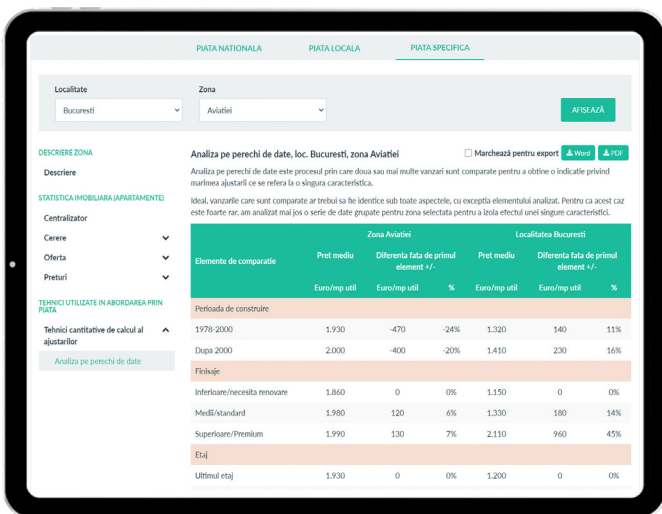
PIATA NATIONALA
PIATA LOCALA
PIATA SPECIFICA

Localitate
București
Zona
Aviatiei
AFISEAZĂ

DESCRIERE ZONA
Descriere
STATISTICA IMOBILIARA (APARTAMENTE)
Centralizator
Cerere
Oferta
Preturi
TEHNICI UTILIZATE IN ABORDAREA PRIN PIATA
Tehnici cantitative de calcul al ajustarilor
Analiza pe perechi de date

Analiza pe perechi de date, loc. Bucuresti, zona Aviatiei
Marchează pentru export
Word
PDF

Analiza pe perechi de date este procesul prin care doua sau mai multe vanzari sunt comparate pentru a obtine o indicatie privind marimea ajustarii ce se refera la o singura caracteristica.

Ideal, vanzarile care sunt comparate ar trebui sa fie identice sub toate aspectele, cu exceptia elementului analizat. Pentru ca acest caz este foarte rar, am analizat mai jos o serie de date grupate pentru zona selectata pentru a izola efectul unei singure caracteristici.

| Elemente de comparatie | Zona Aviatiei: Pret mediu | Diferenta fata de primul element +/- | | Localitatea Bucuresti: Pret mediu | Diferenta fata de primul element +/- | |
|---|---|---|---|---|---|---|
| | Euro/mp util | Euro/mp util | % | Euro/mp util | Euro/mp util | % |
| Perioada de construire | | | | | | |
| 1978-2000 | 1.930 | -470 | -24% | 1.320 | 140 | 11% |
| Dupa 2000 | 2.000 | -400 | -20% | 1.410 | 230 | 16% |
| Finisaje | | | | | | |
| Inferioare/necesita renovare | 1.860 | 0 | 0% | 1.150 | 0 | 0% |
| Medii/standard | 1.980 | 120 | 6% | 1.330 | 180 | 14% |
| Superioare/Premium | 1.990 | 130 | 7% | 2.110 | 960 | 45% |
| Etaj | | | | | | |
| Ultimul etaj | 1.930 | 0 | 0% | 1.200 | 0 | 0% |